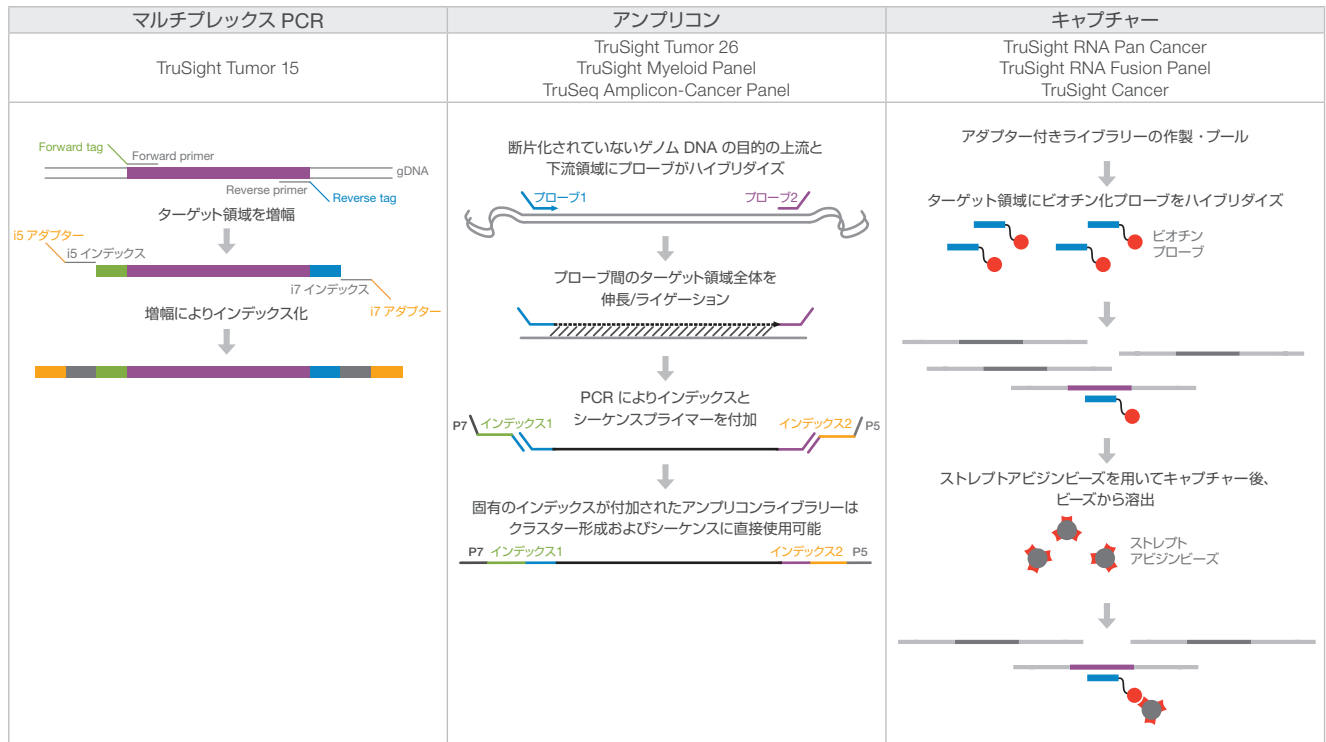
| マルチプレックス PCR | アンプリコン | キャプチャー |
|---|---|---|
| TruSight Tumor 15 | TruSight Tumor 26 TruSight Myeloid Panel TruSeq Amplicon-Cancer Panel | TruSight RNA Pan Cancer TruSight RNA Fusion Panel TruSight Cancer |

Forward tag
Forward primer
gDNA
Reverse primer
Reverse tag
ターゲット領域を増幅
i5 アダプター
i5 インデックス
i7 インデックス
i7 アダプター
増幅によりインデックス化

断片化されていないゲノム DNA の目的の上流と下流領域にプローブがハイブリダイズ
プローブ1
プローブ2
プローブ間のターゲット領域全体を伸長/ライゲーション
PCR によりインデックスとシーケンスプライマーを付加
P7
インデックス1
インデックス2
P5
固有のインデックスが付加されたアンプリコンライブラリーはクラスター形成およびシーケンスに直接使用可能
P7
インデックス1
インデックス2
P5

アダプター付きライブラリーの作製・プール
ターゲット領域にビオチン化プローブをハイブリダイズ
ビオチン
プローブ
ストレプトアビジンビーズを用いてキャプチャー後、ビーズから溶出
ストレプト
アビジンビーズ